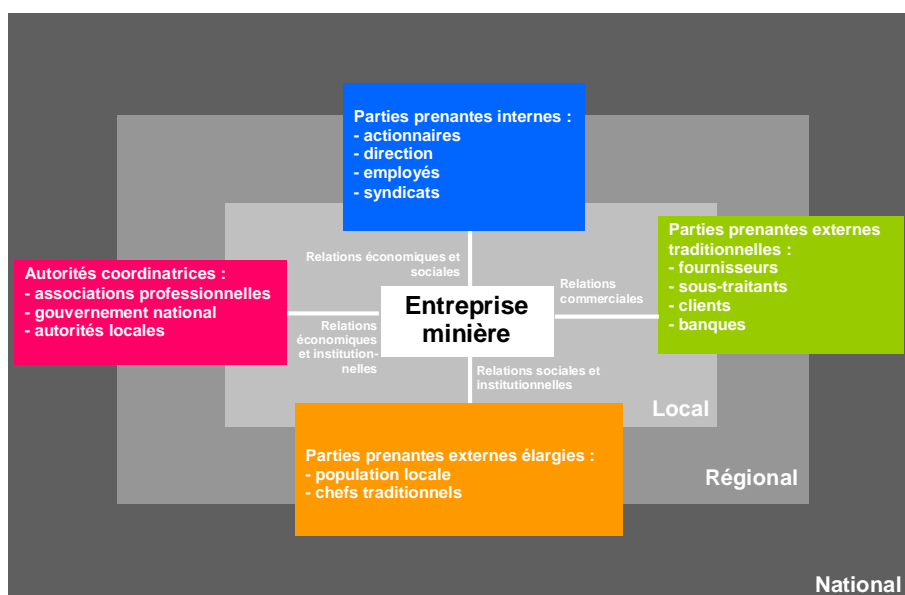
Parties prenantes internes :
- actionnaires
- direction
- employés
- syndicats

Autorités coordinatrices :
- associations professionnelles
- gouvernement national
- autorités locales

Relations économiques et sociales

Relations commerciales

Parties prenantes externes traditionnelles :
- fournisseurs
- sous-traitants
- clients
- banques

Entreprise minière

Relations économiques et institutionnelles

Relations sociales et institutionnelles

Local

Parties prenantes externes élargies :
- population locale
- chefs traditionnels

Régional

National